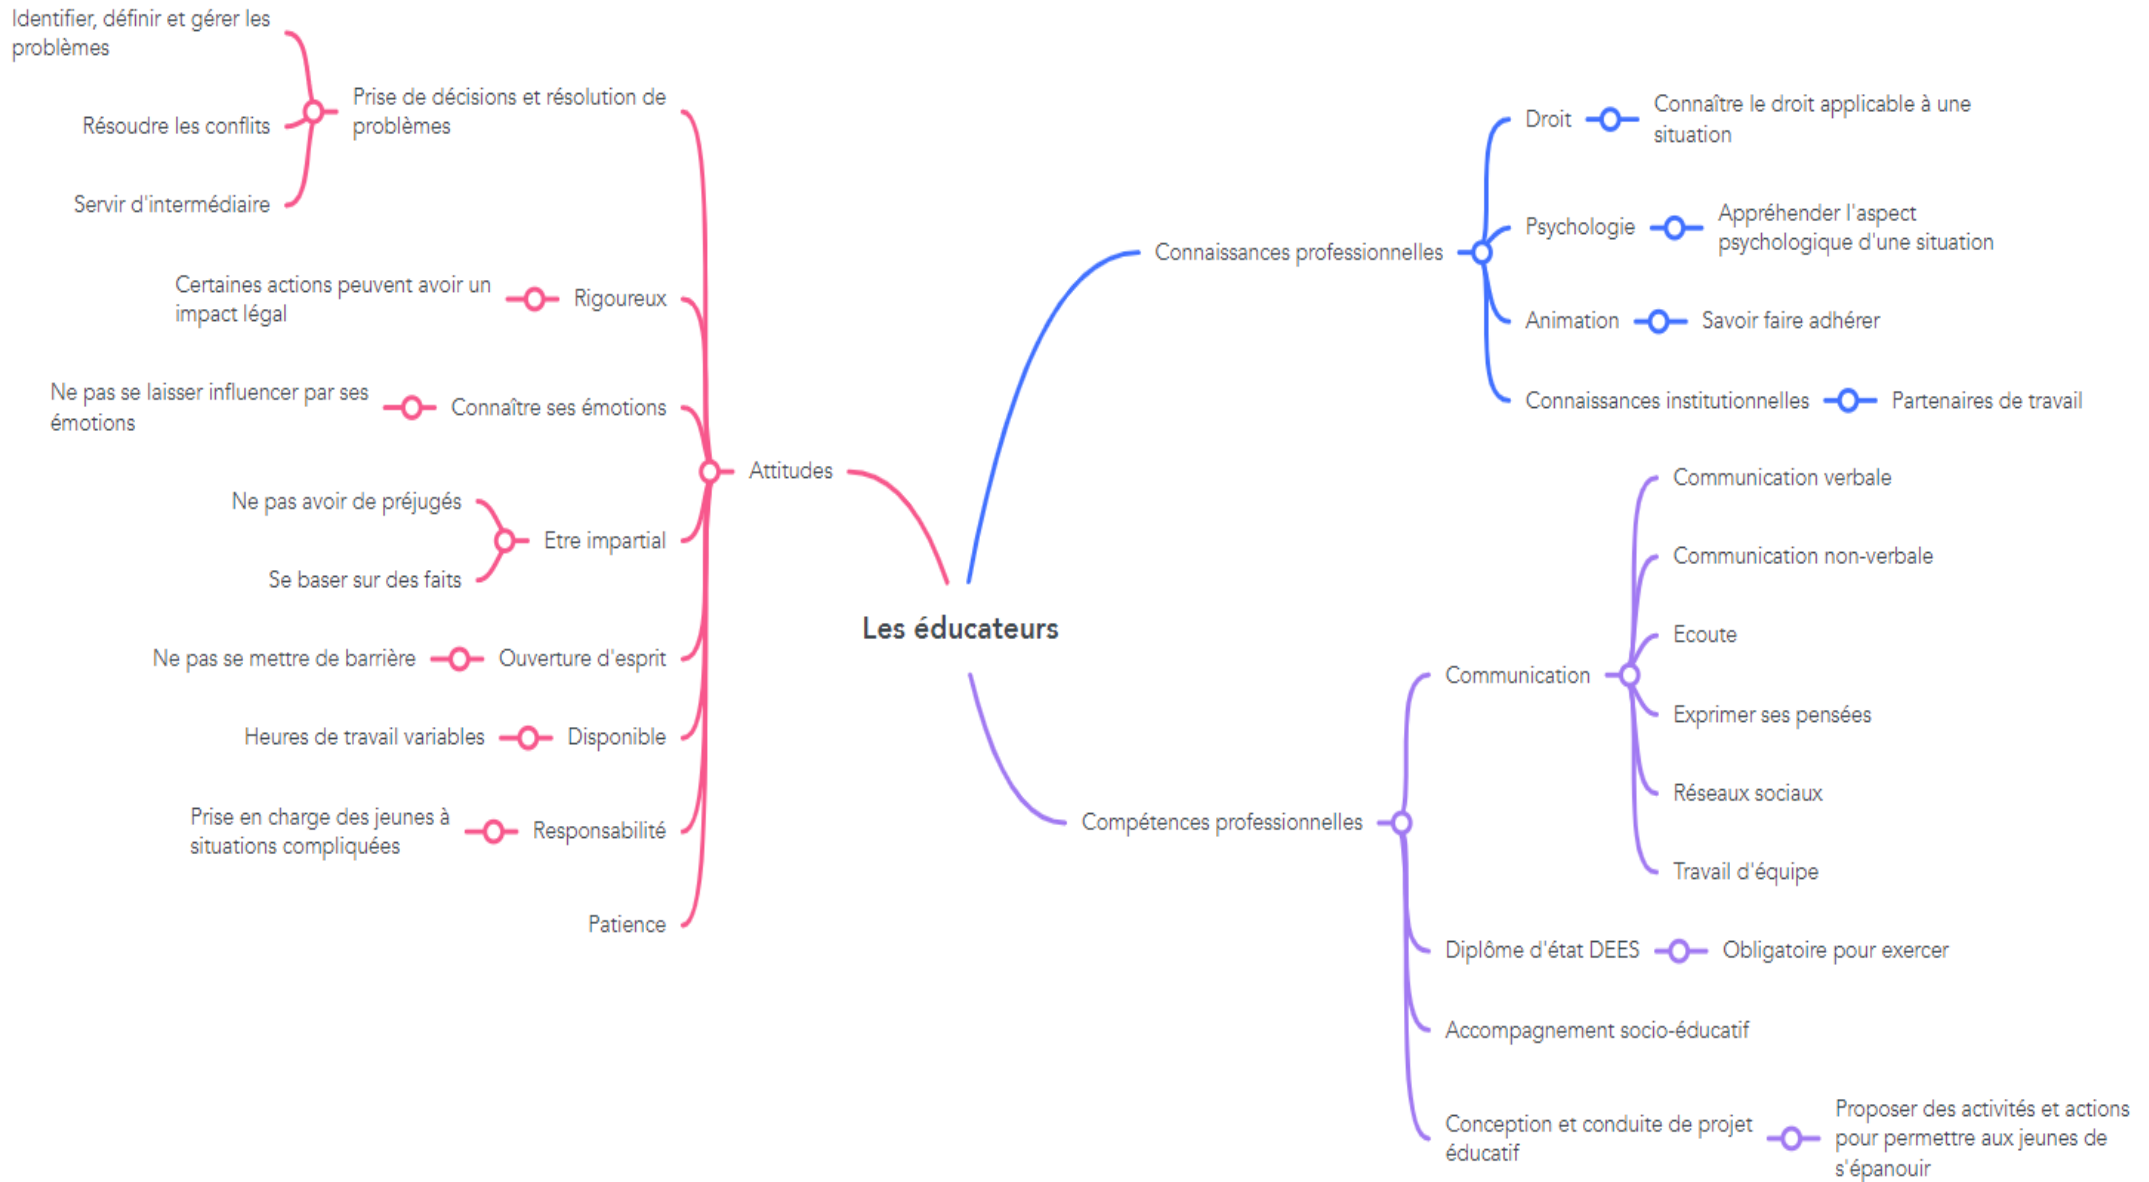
Les éducateurs

Attitudes

Prise de décisions et résolution de problèmes

Identifier, définir et gérer les problèmes

Résoudre les conflits

Servir d'intermédiaire

Rigoureux

Certaines actions peuvent avoir un impact légal

Connaître ses émotions

Ne pas se laisser influencer par ses émotions

Etre impartial

Ne pas avoir de préjugés

Se baser sur des faits

Ouverture d'esprit

Ne pas se mettre de barrière

Disponible

Heures de travail variables

Responsabilité

Prise en charge des jeunes à situations compliquées

Patience

Connaissances professionnelles

Droit

Connaître le droit applicable à une situation

Psychologie

Appréhender l'aspect psychologique d'une situation

Animation

Savoir faire adhérer

Connaissances institutionnelles

Partenaires de travail

Compétences professionnelles

Communication

Communication verbale

Communication non-verbale

Ecoute

Exprimer ses pensées

Réseaux sociaux

Travail d'équipe

Diplôme d'état DEES

Obligatoire pour exercer

Accompagnement socio-éducatif

Conception et conduite de projet éducatif

Proposer des activités et actions pour permettre aux jeunes de s'épanouir